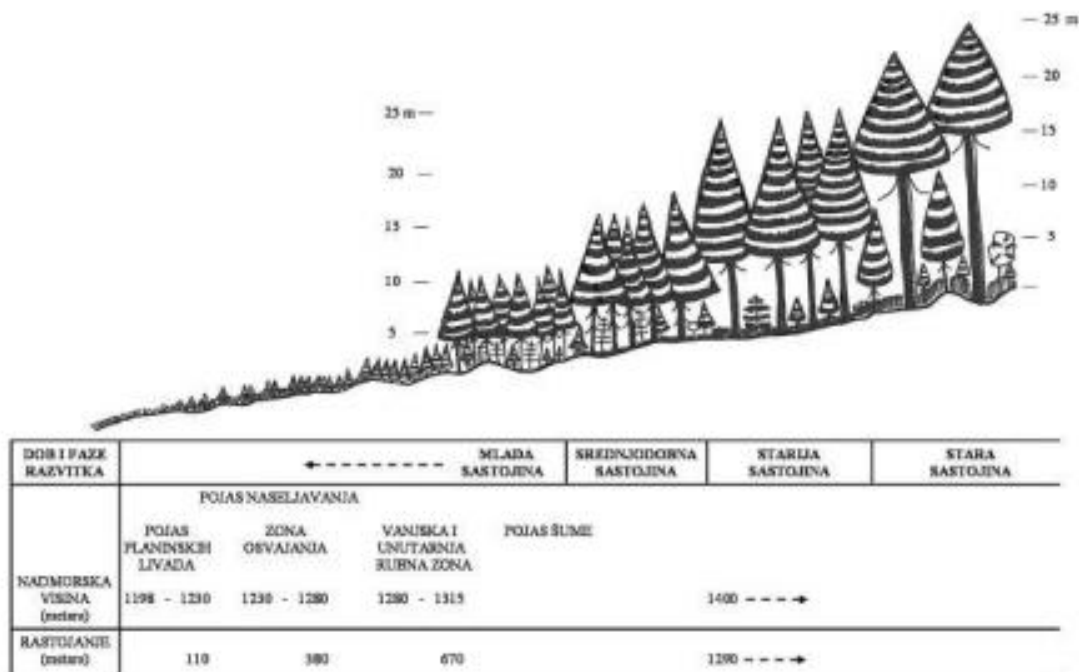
— 25 m
— 20
— 15
— 10
— 5

25 m —
20 —
15 —
10 —
5 —

| DOB I FAZE RAZVITKA | ◄- - - - - - - - MLADA SASTOJINA | | | SREDNJODOBNA SASTOJINA | STARIJA SASTOJINA | STARA SASTOJINA |
|---|---|---|---|---|---|---|
| | POJAS NASELJAVANJA | | | | | |
| | POJAS PLANINSKIH LIVADA | ZONA OSVAJANJA | VANJSKA I UNUTARNJA RUBNA ZONA | POJAS ŠUME | | |
| NADMORSKA VISINA (metara) | 1198 - 1230 | 1230 - 1280 | 1280 - 1315 | | 1400 - - - -► | |
| RASTOJANJE (metara) | 110 | 380 | 670 | | 1290 - - - -► | |